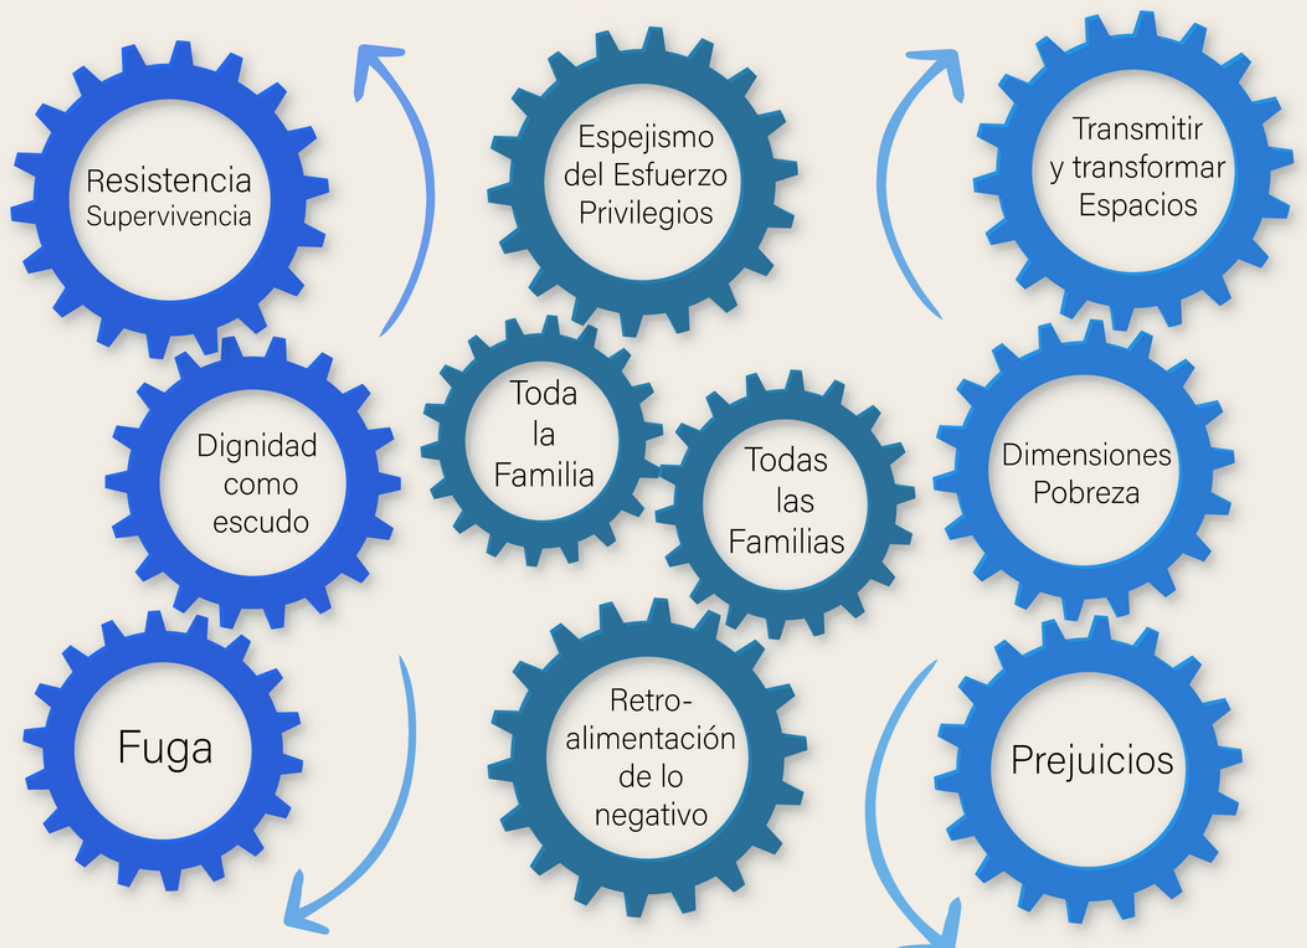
Resistencia
Supervivencia

Dignidad como escudo

Fuga

Espejismo del Esfuerzo Privilegios

Toda la Familia

Todas las Familias

Retroalimentación de lo negativo

Transmitir y transformar Espacios

Dimensiones Pobreza

Prejuicios